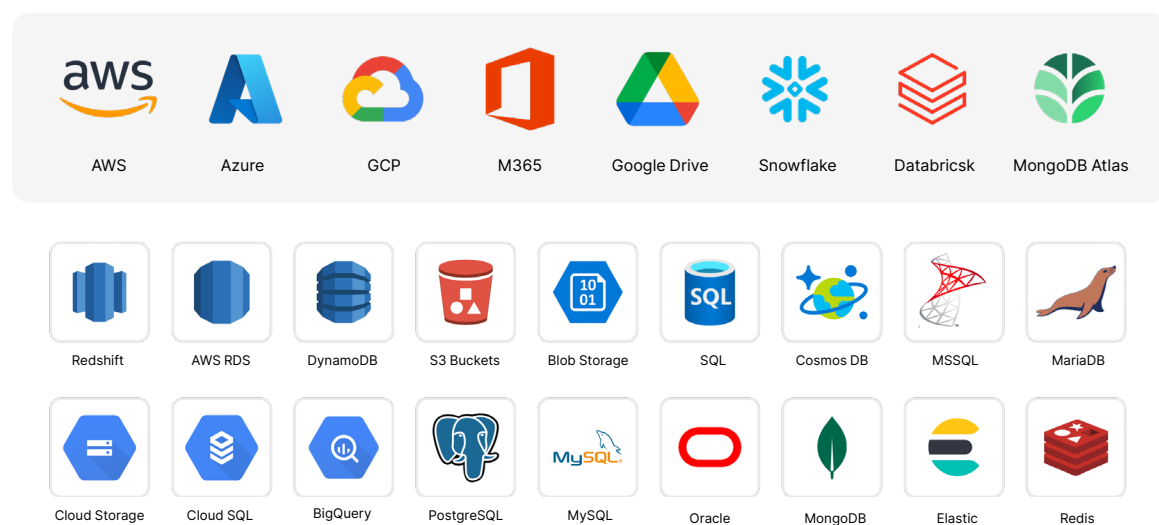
aws

AWS

Azure

GCP

M365

Google Drive

Snowflake

Databricsk

MongoDB Atlas

Redshift

AWS RDS

DynamoDB

S3 Buckets

10
01

Blob Storage

SQL

SQL

Cosmos DB

MSSQL

MariaDB

Cloud Storage

Cloud SQL

BigQuery

PostgreSQL

MySQL

MySQL

Oracle

MongoDB

Elastic

Redis